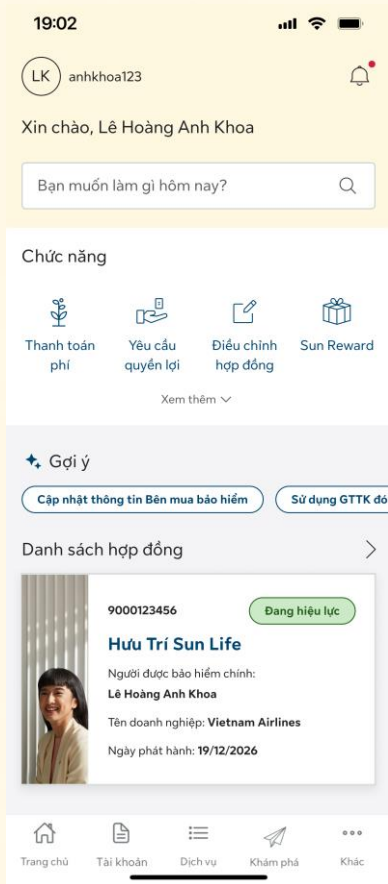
19:02

LK anhkhoa123

Xin chào, Lê Hoàng Anh Khoa

Bạn muốn làm gì hôm nay?

Chức năng

Thanh toán phí

Yêu cầu quyền lợi

Điều chỉnh hợp đồng

Sun Reward

Xem thêm

Gợi ý

Cập nhật thông tin Bên mua bảo hiểm

Sử dụng GTTK đó

Danh sách hợp đồng

9000123456

Đang hiệu lực

Hưu Trí Sun Life

Người được bảo hiểm chính:
Lê Hoàng Anh Khoa

Tên doanh nghiệp: Vietnam Airlines

Ngày phát hành: 19/12/2026

Trang chủ

Tài khoản

Dịch vụ

Khám phá

Khác